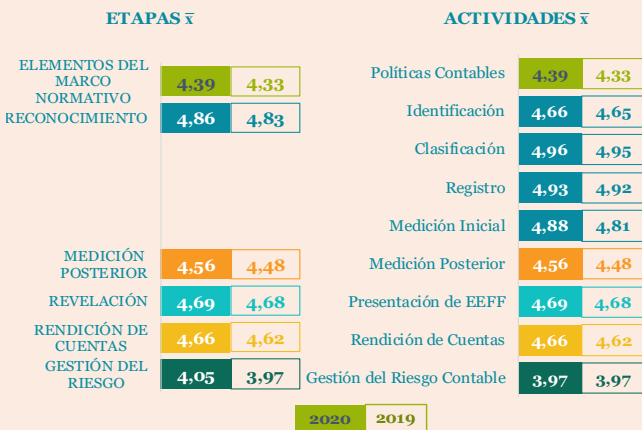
ETAPAS $\bar{x}$

ACTIVIDADES $\bar{x}$

| ETAPAS | 2020 | 2019 |
|---|---|---|
| ELEMENTOS DEL MARCO NORMATIVO | 4,39 | 4,33 |
| RECONOCIMIENTO | 4,86 | 4,83 |
| MEDICIÓN POSTERIOR | 4,56 | 4,48 |
| REVELACIÓN | 4,69 | 4,68 |
| RENDICIÓN DE CUENTAS | 4,66 | 4,62 |
| GESTIÓN DEL RIESGO | 4,05 | 3,97 |

| ACTIVIDADES | 2020 | 2019 |
|---|---|---|
| Políticas Contables | 4,39 | 4,33 |
| Identificación | 4,66 | 4,65 |
| Clasificación | 4,96 | 4,95 |
| Registro | 4,93 | 4,92 |
| Medición Inicial | 4,88 | 4,81 |
| Medición Posterior | 4,56 | 4,48 |
| Presentación de EEFF | 4,69 | 4,68 |
| Rendición de Cuentas | 4,66 | 4,62 |
| Gestión del Riesgo Contable | 3,97 | 3,97 |

2020 2019